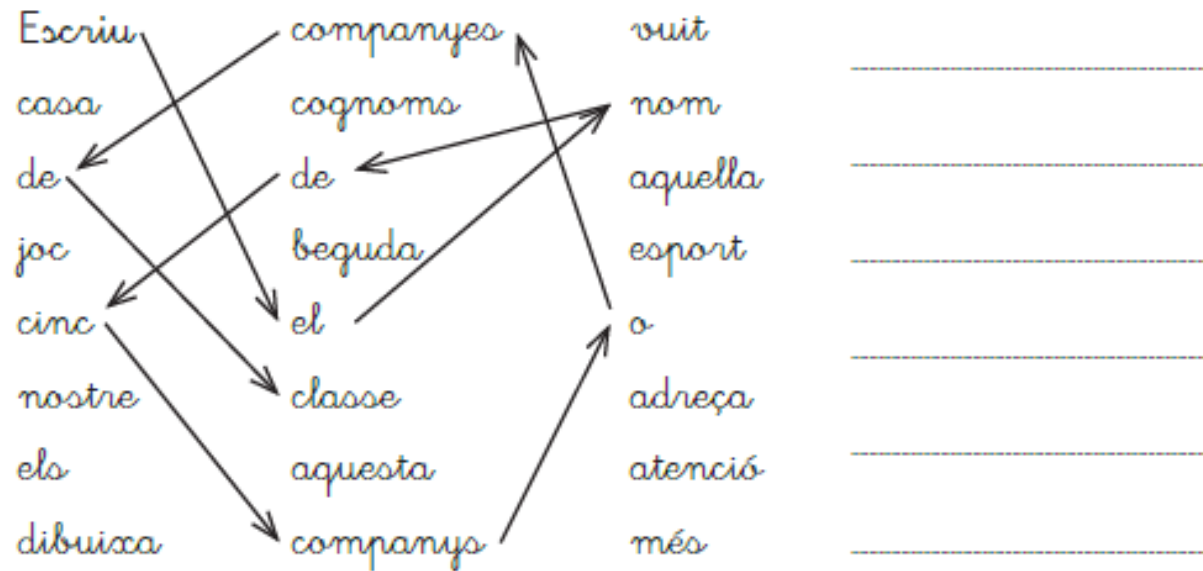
| | | |
|---|---|---|
| Escriu | companyes | vuit |
| casa | cognoms | nom |
| de | de | aquella |
| joc | beguda | esport |
| cinc | el | o |
| nostre | classe | adreça |
| els | aquesta | atenció |
| dibuixa | companys | més |